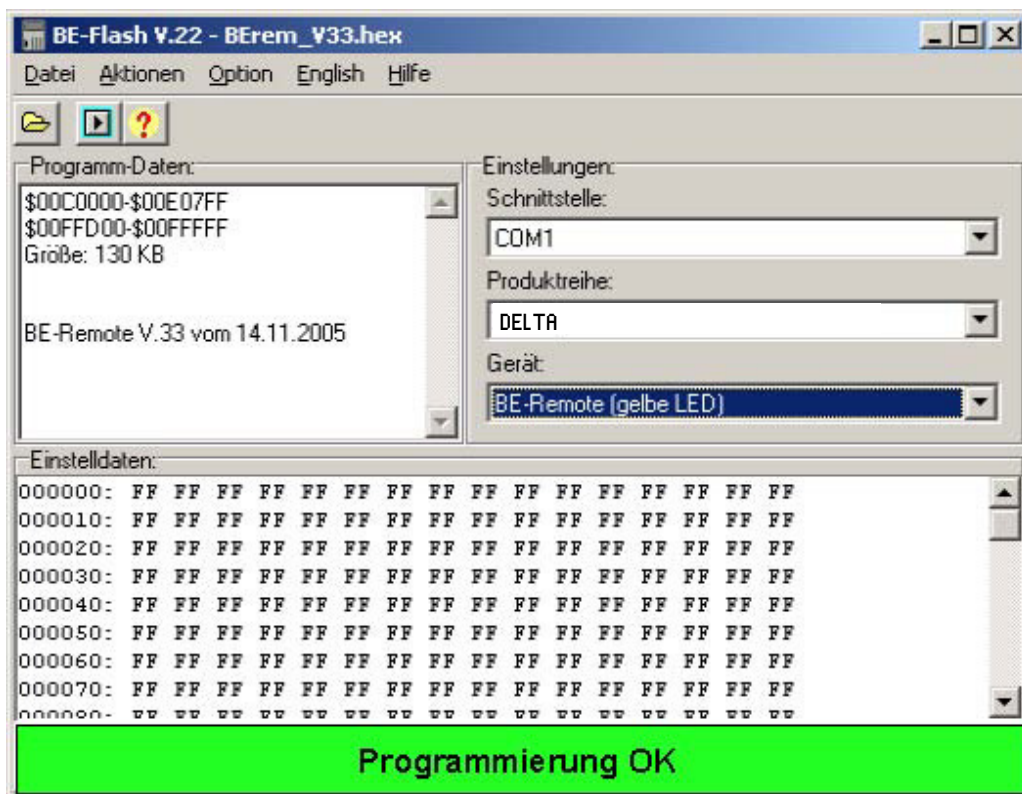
BE-Flash V.22 - BErem_V33.hex

Datei Aktionen Option English Hilfe

Programm-Daten:
$00C0000-$00E07FF
$00FFD00-$00FFFFF
Größe: 130 KB

BE-Remote V.33 vom 14.11.2005

Einstellungen:
Schnittstelle:
COM1
Produktreihe:
DELTA
Gerät:
BE-Remote (gelbe LED)

Einstelldaten:
000000: FF FF FF FF FF FF FF FF FF FF FF FF FF FF FF FF
000010: FF FF FF FF FF FF FF FF FF FF FF FF FF FF FF FF
000020: FF FF FF FF FF FF FF FF FF FF FF FF FF FF FF FF
000030: FF FF FF FF FF FF FF FF FF FF FF FF FF FF FF FF
000040: FF FF FF FF FF FF FF FF FF FF FF FF FF FF FF FF
000050: FF FF FF FF FF FF FF FF FF FF FF FF FF FF FF FF
000060: FF FF FF FF FF FF FF FF FF FF FF FF FF FF FF FF
000070: FF FF FF FF FF FF FF FF FF FF FF FF FF FF FF FF
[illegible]

Programmierung OK